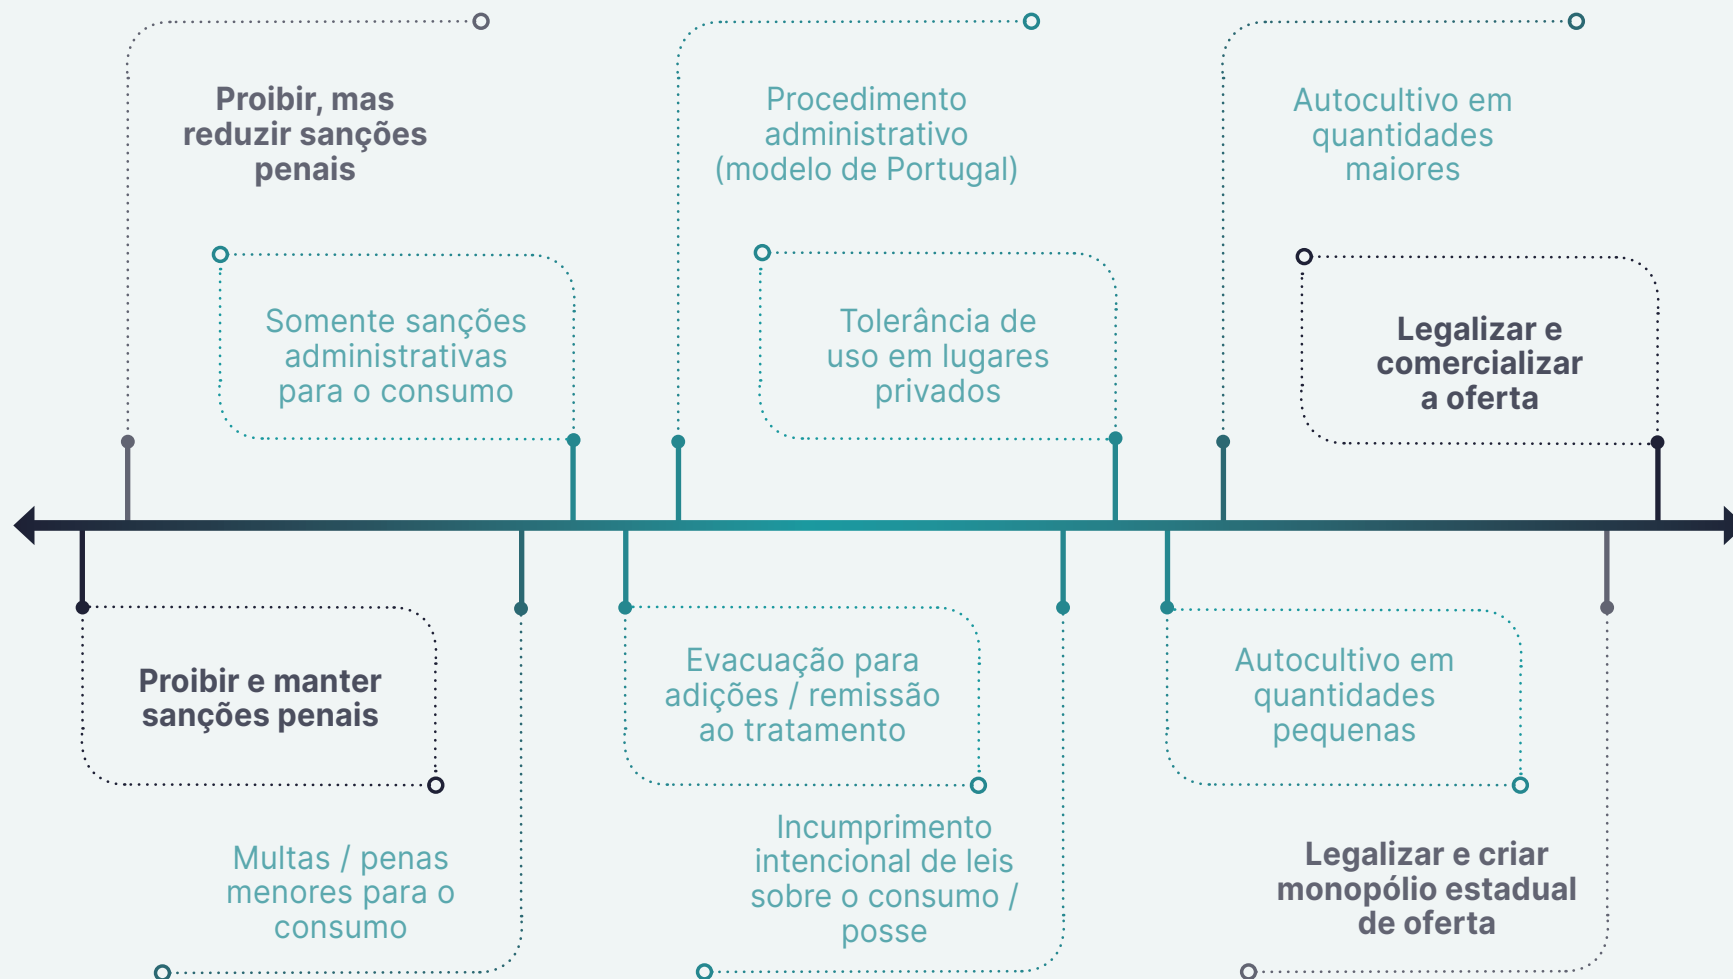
Proibir e manter sanções penais

Proibir, mas reduzir sanções penais

Multas / penas menores para o consumo

Somente sanções administrativas para o consumo

Evacuação para adições / remissão ao tratamento

Procedimento administrativo (modelo de Portugal)

Incumprimento intencional de leis sobre o consumo / posse

Tolerância de uso em lugares privados

Autocultivo em quantidades pequenas

Autocultivo em quantidades maiores

Legalizar e criar monopólio estadual de oferta

Legalizar e comercializar a oferta